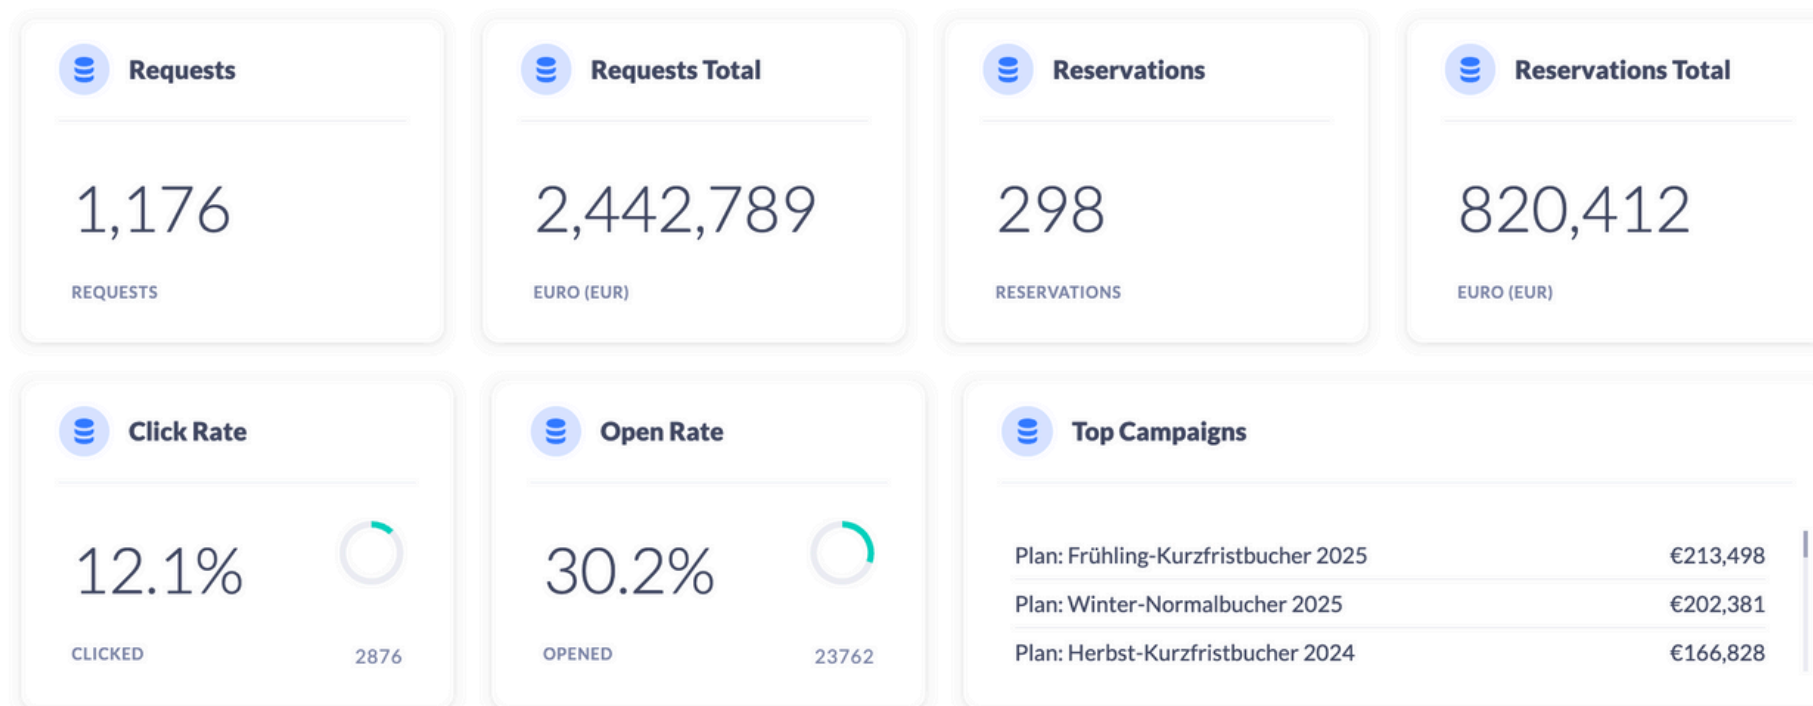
Requests

1,176

REQUESTS

Requests Total

2,442,789

EURO (EUR)

Reservations

298

RESERVATIONS

Reservations Total

820,412

EURO (EUR)

Click Rate

12.1%

CLICKED 2876

Open Rate

30.2%

OPENED 23762

Top Campaigns

| | |
|---|---|
| Plan: Frühling-Kurzfristbucher 2025 | €213,498 |
| Plan: Winter-Normalbucher 2025 | €202,381 |
| Plan: Herbst-Kurzfristbucher 2024 | €166,828 |